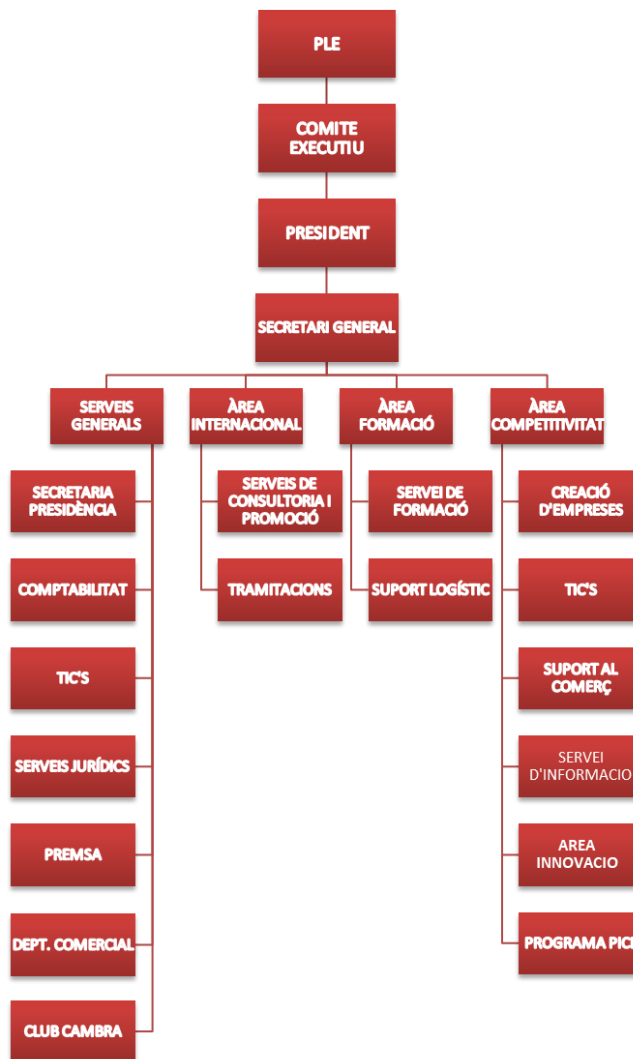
PLE

COMITE EXECUTIU

PRESIDENT

SECRETARI GENERAL

SERVEIS GENERALS

SECRETARIA PRESIDÈNCIA

COMPTABILITAT

TIC'S

SERVEIS JURÍDICS

PREMSA

DEPT. COMERCIAL

CLUB CAMBRA

ÀREA INTERNACIONAL

SERVEIS DE CONSULTORIA I PROMOCIÓ

TRAMITACIONS

ÀREA FORMACIÓ

SERVEI DE FORMACIÓ

SUPORT LOGÍSTIC

ÀREA COMPETITIVITAT

CREACIÓ D'EMPRESES

TIC'S

SUPORT AL COMERÇ

SERVEI D'INFORMACIO

AREA INNOVACIO

PROGRAMA PIC